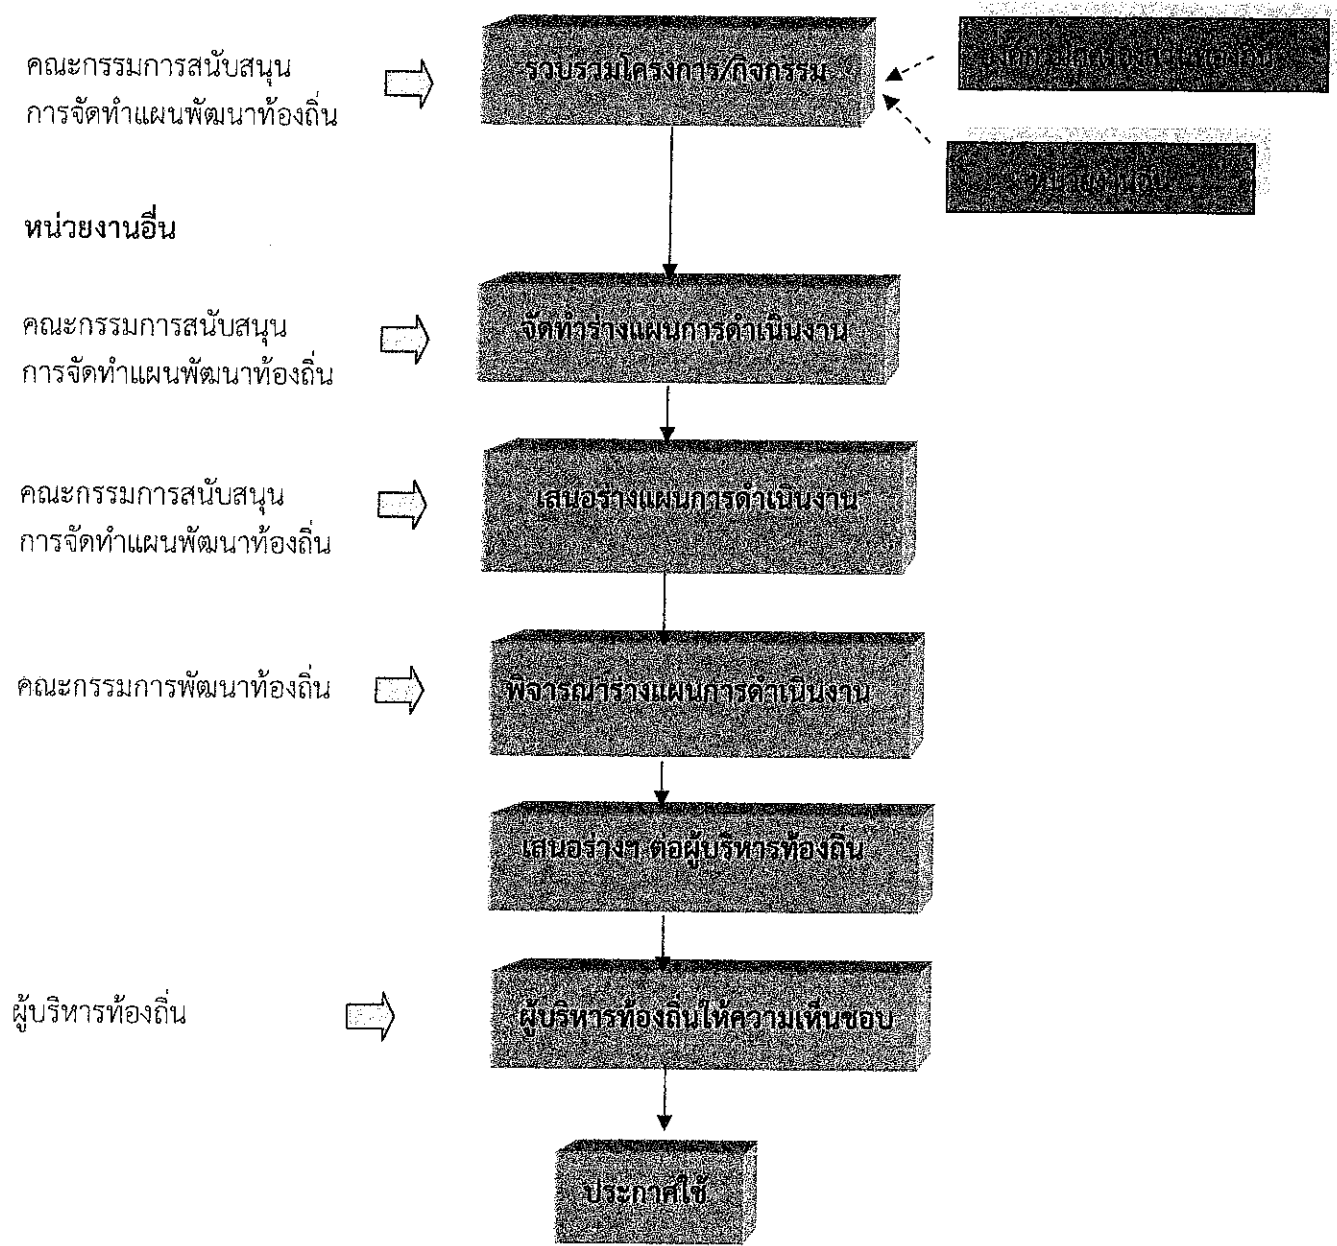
คณะกรรมการสนับสนุน การจัดทำแผนพัฒนาท้องถิ่น

รวบรวมโครงการ/กิจกรรม

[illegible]

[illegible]

หน่วยงานอื่น

คณะกรรมการสนับสนุน การจัดทำแผนพัฒนาท้องถิ่น

จัดทำร่างแผนการดำเนินงาน

คณะกรรมการสนับสนุน การจัดทำแผนพัฒนาท้องถิ่น

เสนอร่างแผนการดำเนินงาน

คณะกรรมการพัฒนาท้องถิ่น

พิจารณาร่างแผนการดำเนินงาน

เสนอร่างฯ ต่อผู้บริหารท้องถิ่น

ผู้บริหารท้องถิ่น

ผู้บริหารท้องถิ่นให้ความเห็นชอบ

ประกาศใช้